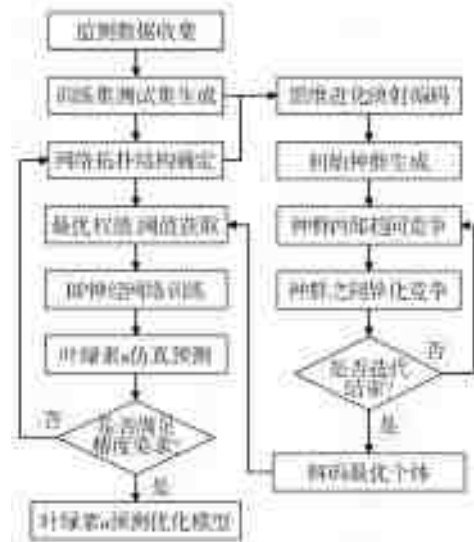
监测数据收集

训练集测试集生成

网络拓扑结构确定

最优权值阈值获取

BP神经网络训练

叶绿素a仿真预测

是否满足精度要求?

否

是

叶绿素a预测优化模型

思维进化映射编码

初始种群生成

种群内部趋同竞争

种群之间异化竞争

是否迭代结束?

否

是

解码最优个体